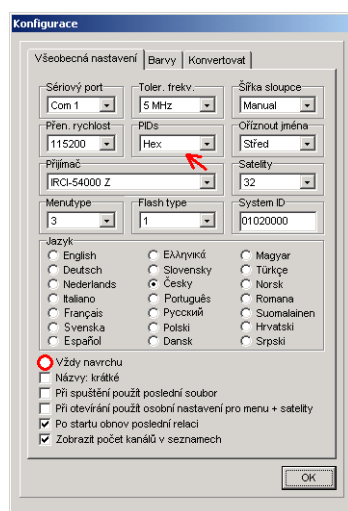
Konfigurace

Všeobecná nastavení | Barvy | Konvertovat

Sériový port
Com 1

Toler. frekv.
5 MHz

Šířka sloupce
Manual

Přen. rychlost
115200

PIDs
Hex

Oříznout jména
Střed

Přijímač
IRCI-54000 Z

Satelity
32

Menutype
3

Flash type
1

System ID
01020000

Jazyk
English
Deutsch
Nederlands
Italiano
Français
Svenska
Español
Ελληνικά
Slovensky
Česky
Português
Русский
Polski
Dansk
Magyar
Türkçe
Norsk
Romana
Suomalainen
Hrvatski
Srpski

Vždy navrchu
Názvy: krátké
Při spuštění použít poslední soubor
Při otevírání použít osobní nastavení pro menu + satelity
Po startu obnov poslední relaci
Zobrazit počet kanálů v seznamech

OK